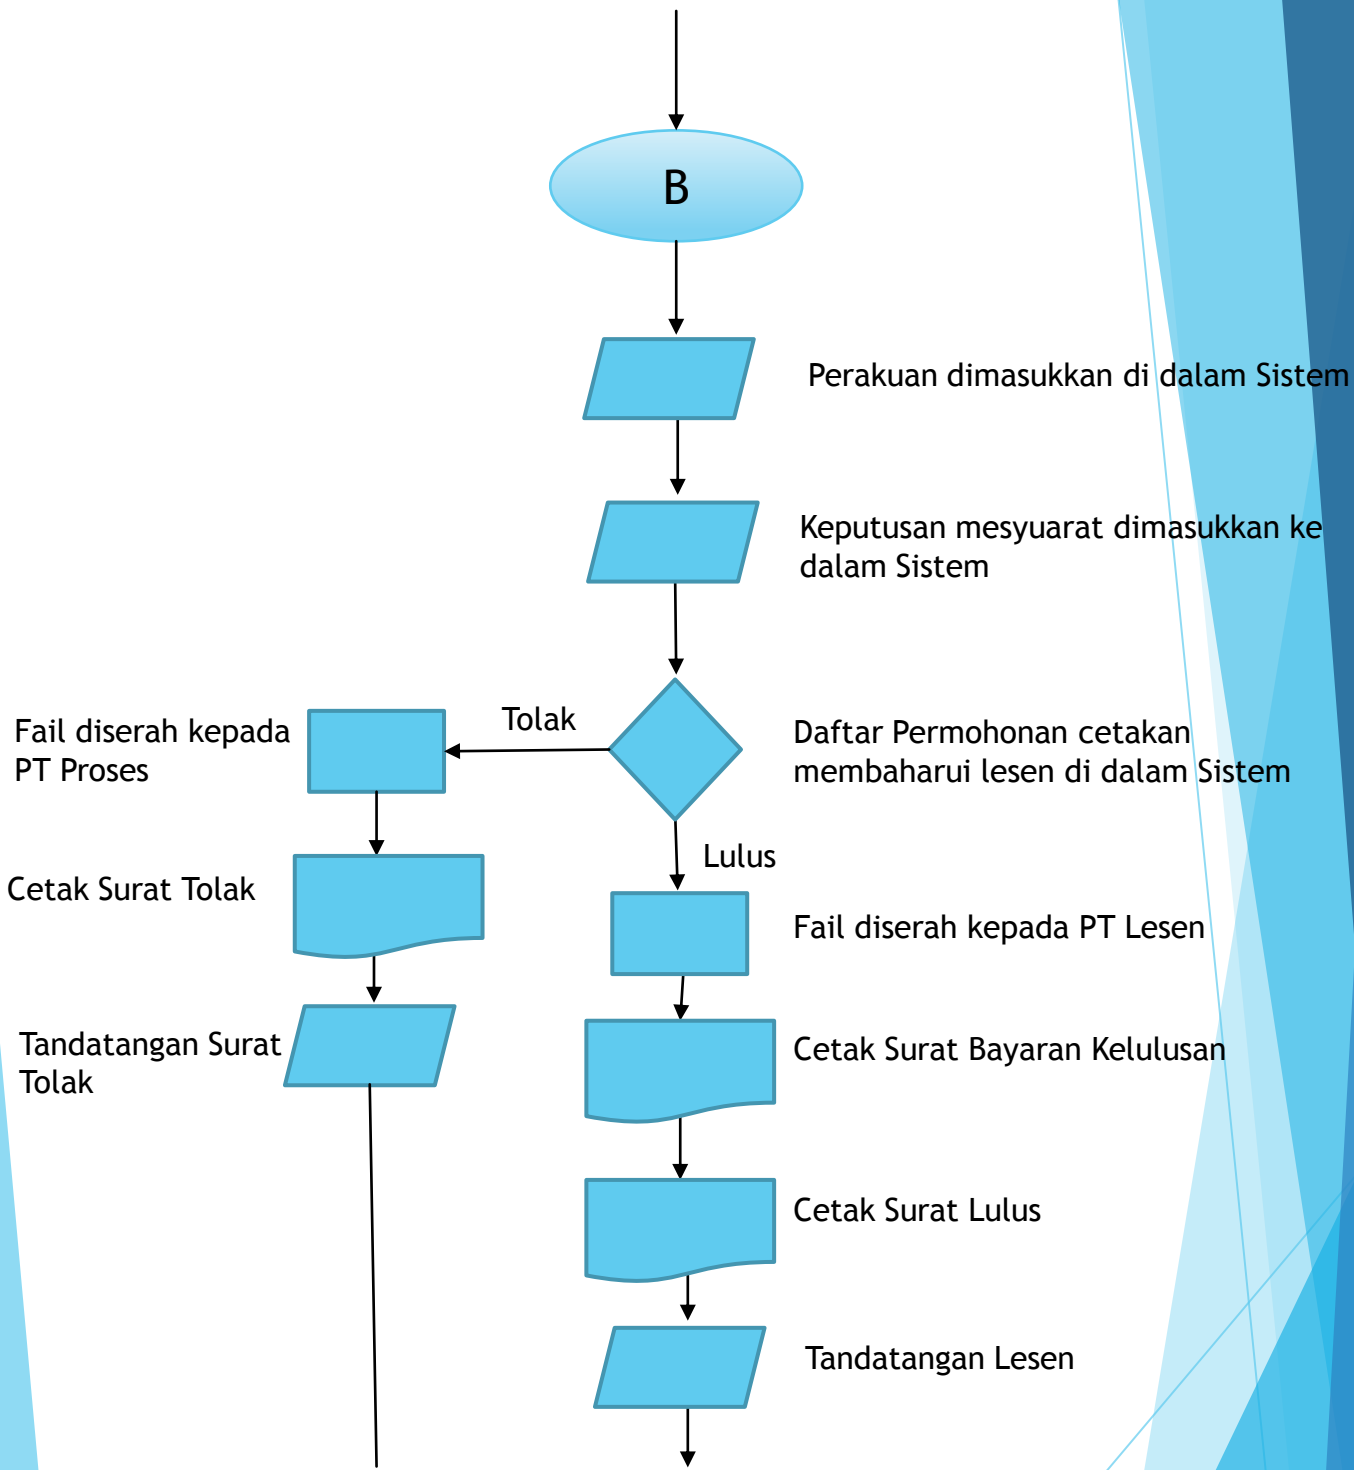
B

Perakuan dimasukkan di dalam Sistem

Keputusan mesyuarat dimasukkan ke dalam Sistem

Fail diserah kepada PT Proses

Tolak

Daftar Permohonan cetakan membaharui lesen di dalam Sistem

Lulus

Cetak Surat Tolak

Fail diserah kepada PT Lesen

Tandatangan Surat Tolak

Cetak Surat Bayaran Kelulusan

Cetak Surat Lulus

Tandatangan Lesen